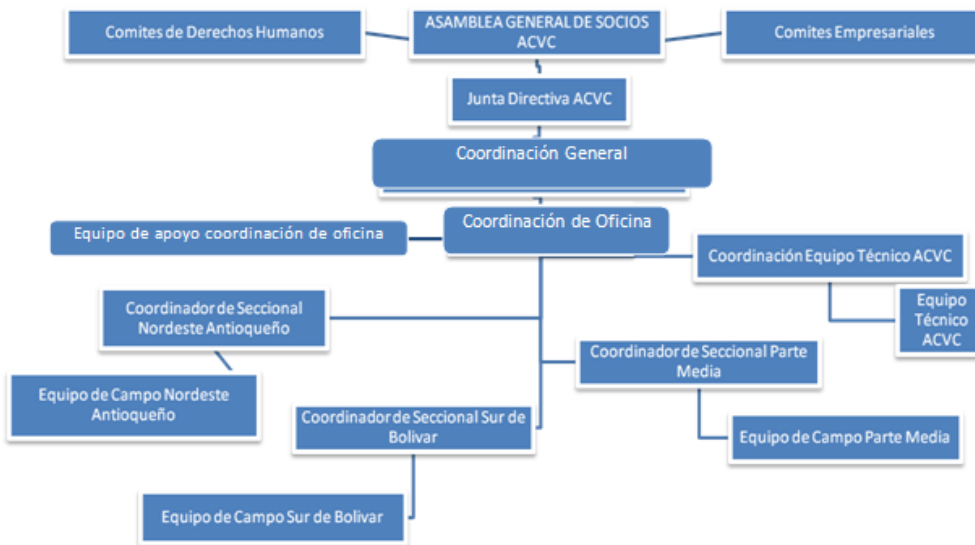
Comites de Derechos Humanos

ASAMBLEA GENERAL DE SOCIOS ACVC

Comites Empresariales

Junta Directiva ACVC

Coordinación General

Equipo de apoyo coordinación de oficina

Coordinación de Oficina

Coordinación Equipo Técnico ACVC

Equipo Técnico ACVC

Coordinador de Seccional Nordeste Antioqueño

Equipo de Campo Nordeste Antioqueño

Coordinador de Seccional Parte Media

Coordinador de Seccional Sur de Bolivar

Equipo de Campo Parte Media

Equipo de Campo Sur de Bolivar